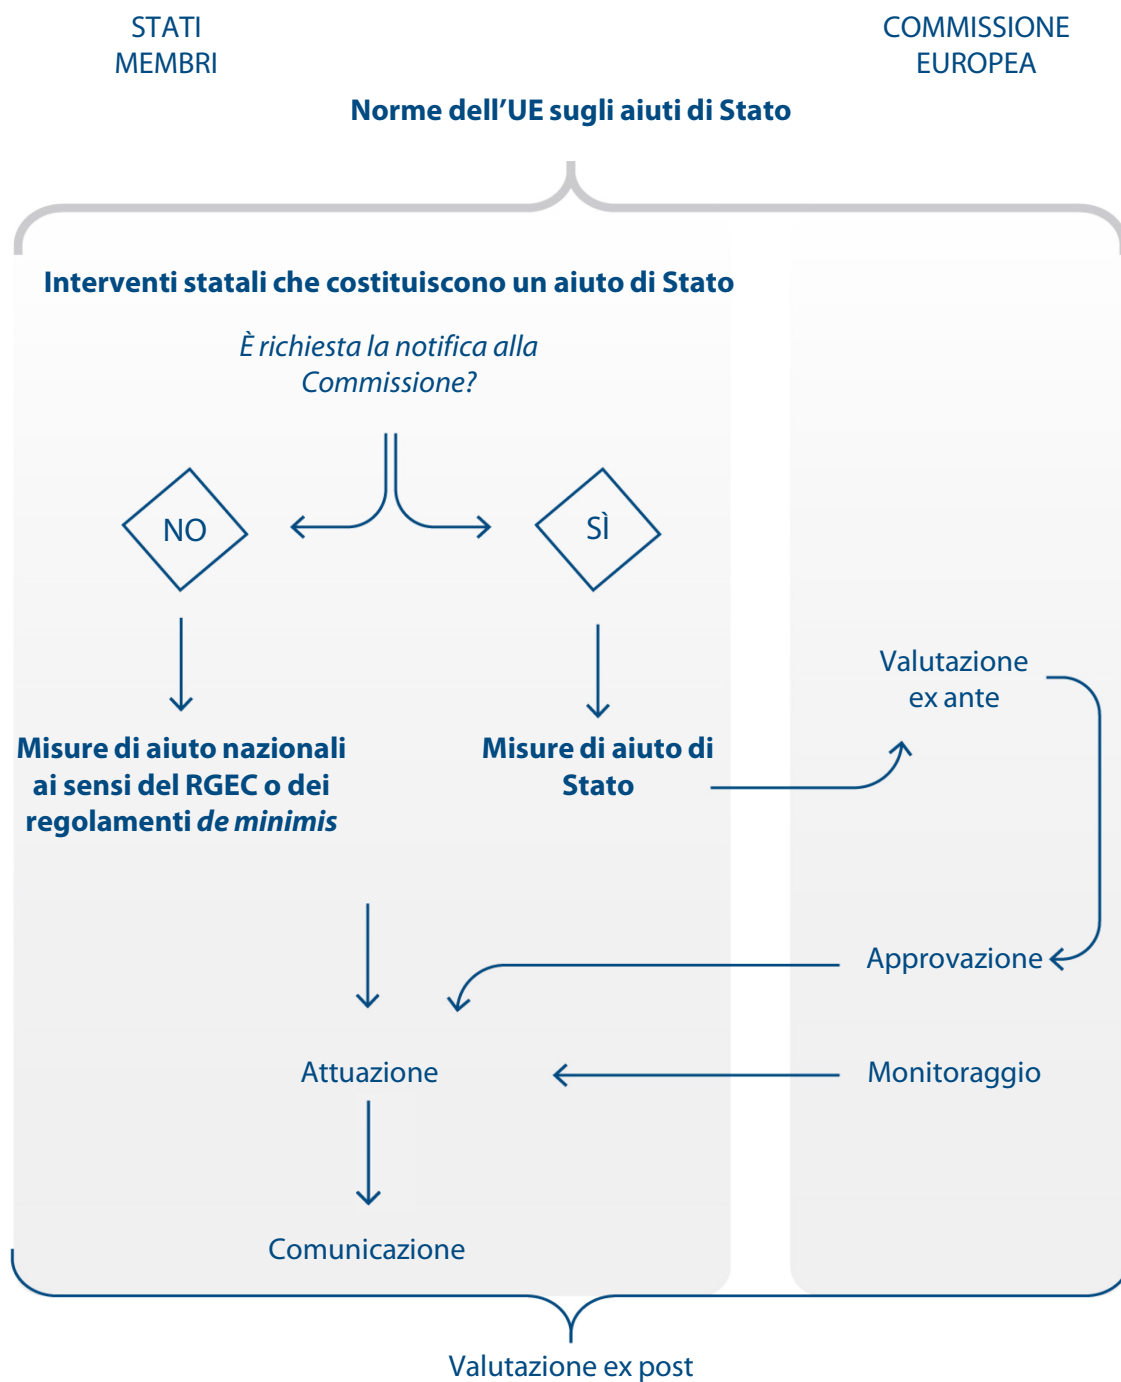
STATI MEMBRI

COMMISSIONE EUROPEA

Norme dell’UE sugli aiuti di Stato

Interventi statali che costituiscono un aiuto di Stato

È richiesta la notifica alla Commissione?

NO

SÌ

Misure di aiuto nazionali ai sensi del RGEC o dei regolamenti *de minimis*

Misure di aiuto di Stato

Valutazione ex ante

Approvazione

Attuazione

Monitoraggio

Comunicazione

Valutazione ex post